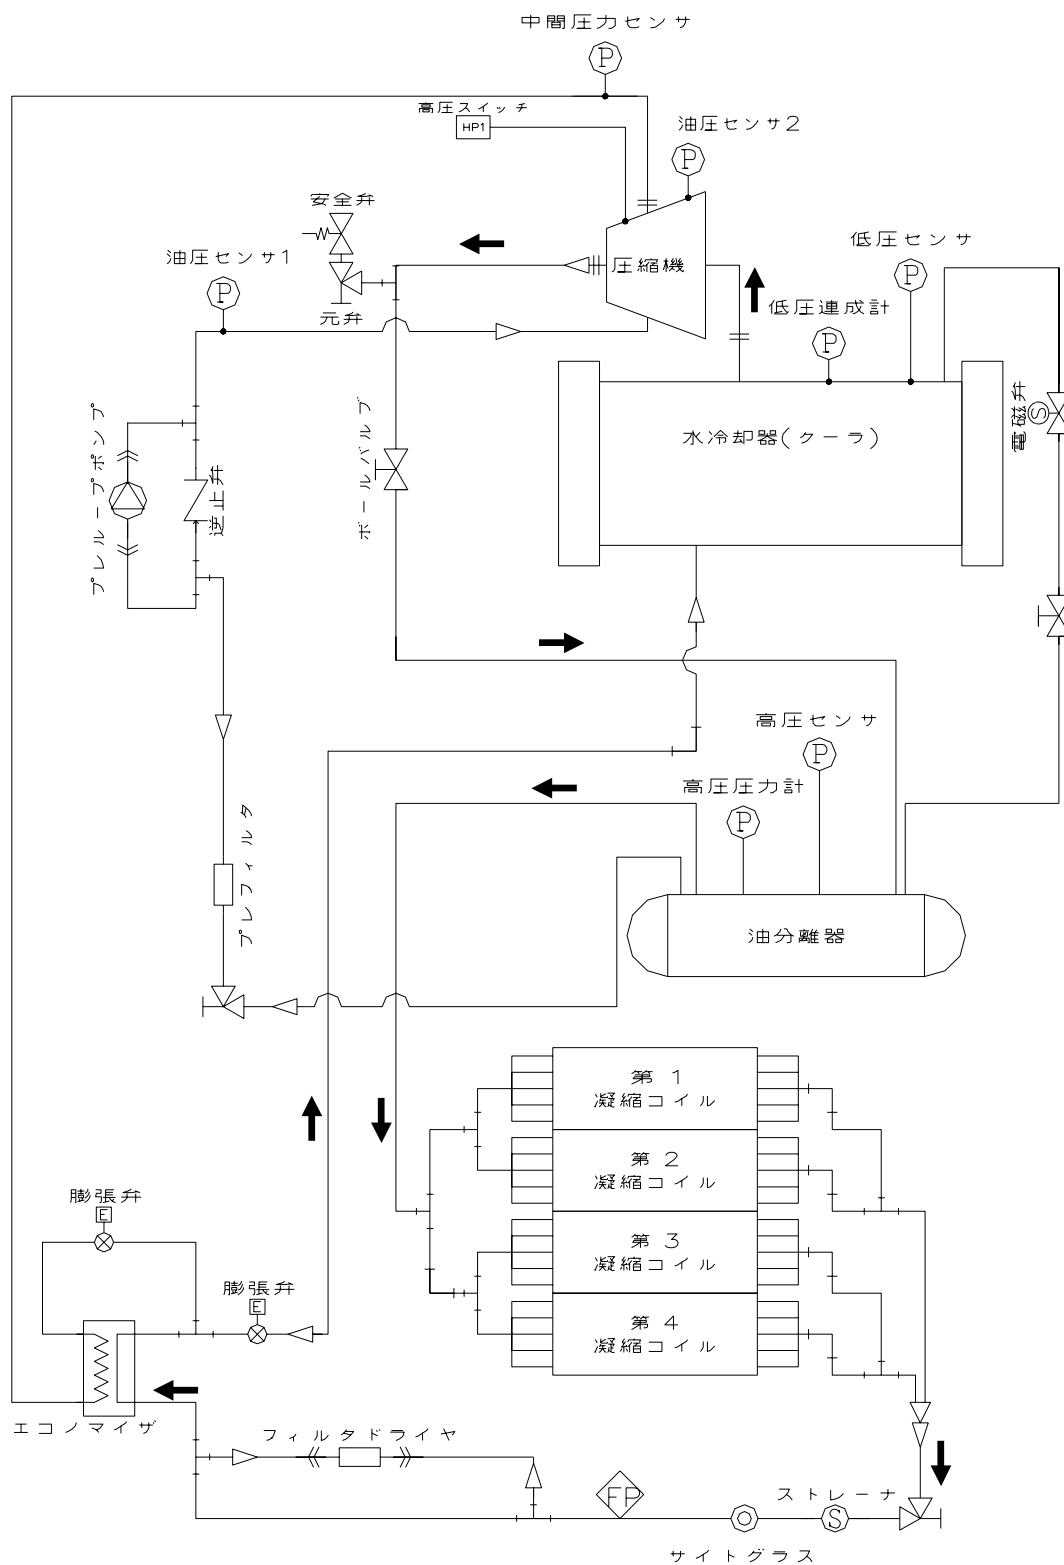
中間圧力センサ

P

高圧スイッチ

HP1

油圧センサ2

P

安全弁

圧縮機

低圧センサ

P

油圧センサ1

P

低圧連成計

P

元弁

プレルーブポンプ

逆止弁

ボールバルブ

水冷却器(クーラ)

電磁弁

S

高圧センサ

P

高圧圧力計

P

プレフィルタ

油分離器

第 1
凝縮コイル

第 2
凝縮コイル

第 3
凝縮コイル

第 4
凝縮コイル

膨張弁

E

膨張弁

E

エコノマイザ

フィルタドライヤ

FP

ストレーナ

S

サイトグラス